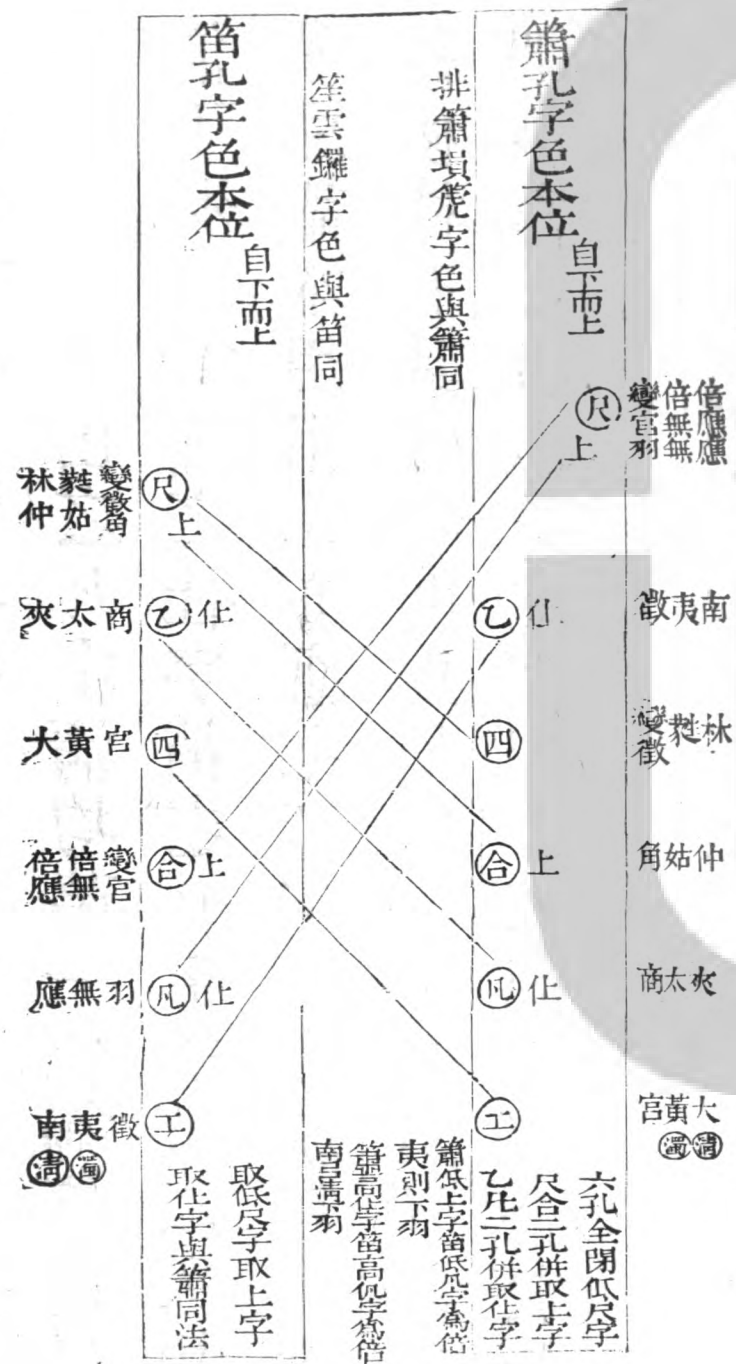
簫孔字色本位 自下而上

排簫塤箎字色與簫同

笙雲鑼字色與笛同

笛孔字色本位 自下而上

倍應 倍無 變宮
倍應 倍無 羽
尺 上

乙 仩
徵 夷 南

四
變徵 蕤 林

合 上
角 姑 仲

凡 仩
商 太 夾

工
宮 黃 大
濁 濁

六孔全閉低尺字
尺合二孔併取上字
乙凡二孔併取仩字

簫低上字笛低凡字爲倍夷則下羽

簫高仩字笛高仩字爲倍南呂清羽

取低尺字取上字
取仩字與簫同法

變徵 蕤 林
角 姑 仲
尺 上

商 太 夾
乙 仩

宮 黃 大
四

變宮 倍無 倍應
合 上

羽 無 應
凡 仩

徵 夷 南
濁 濁
工